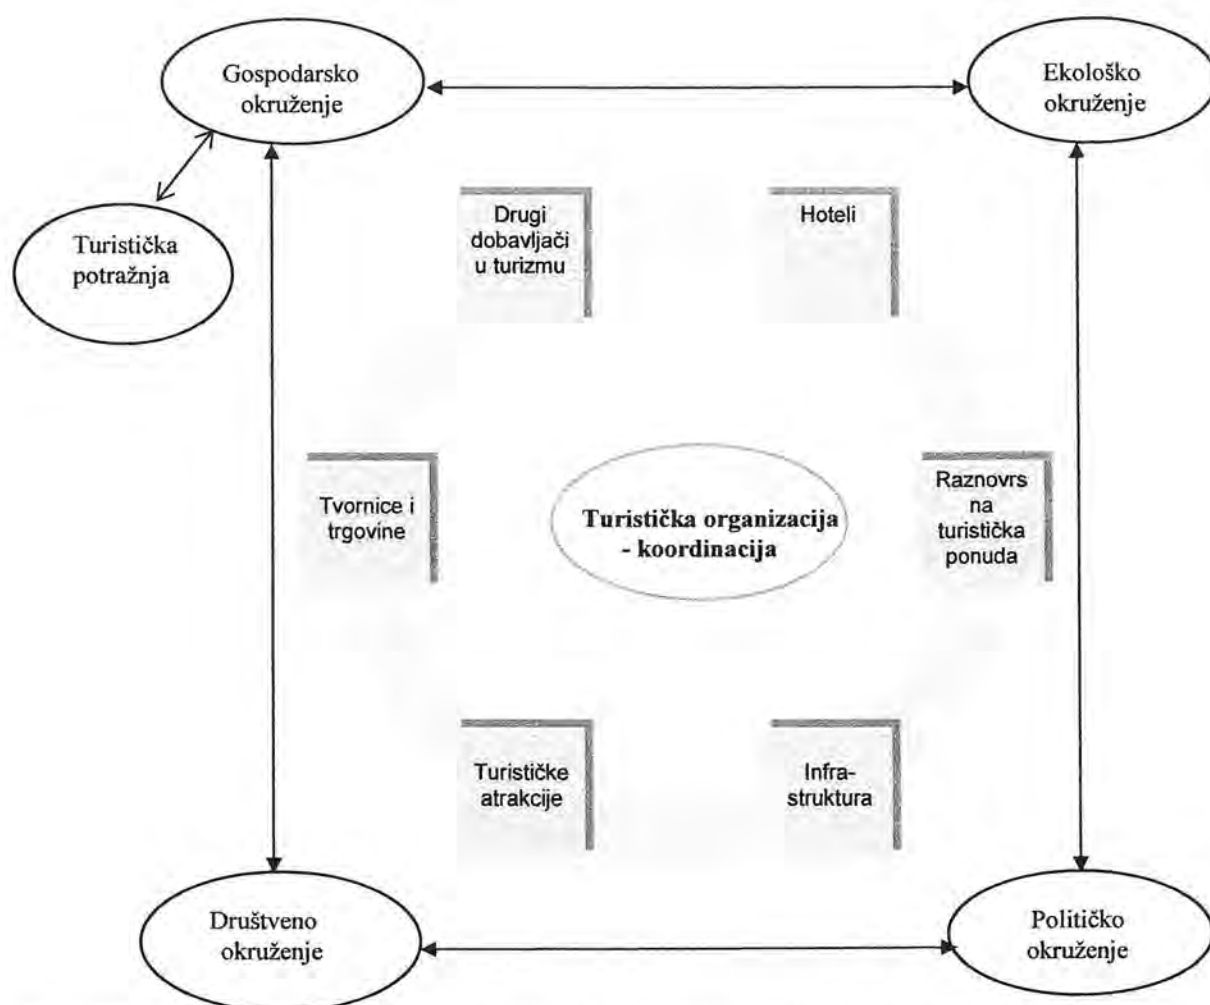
Gospodarsko okruženje

Ekološko okruženje

Turistička potražnja

Drugi dobavljači u turizmu

Hoteli

Tvornice i trgovine

Turistička organizacija - koordinacija

Raznovrs na turistička ponuda

Turističke atrakcije

Infra-struktura

Društveno okruženje

Političko okruženje